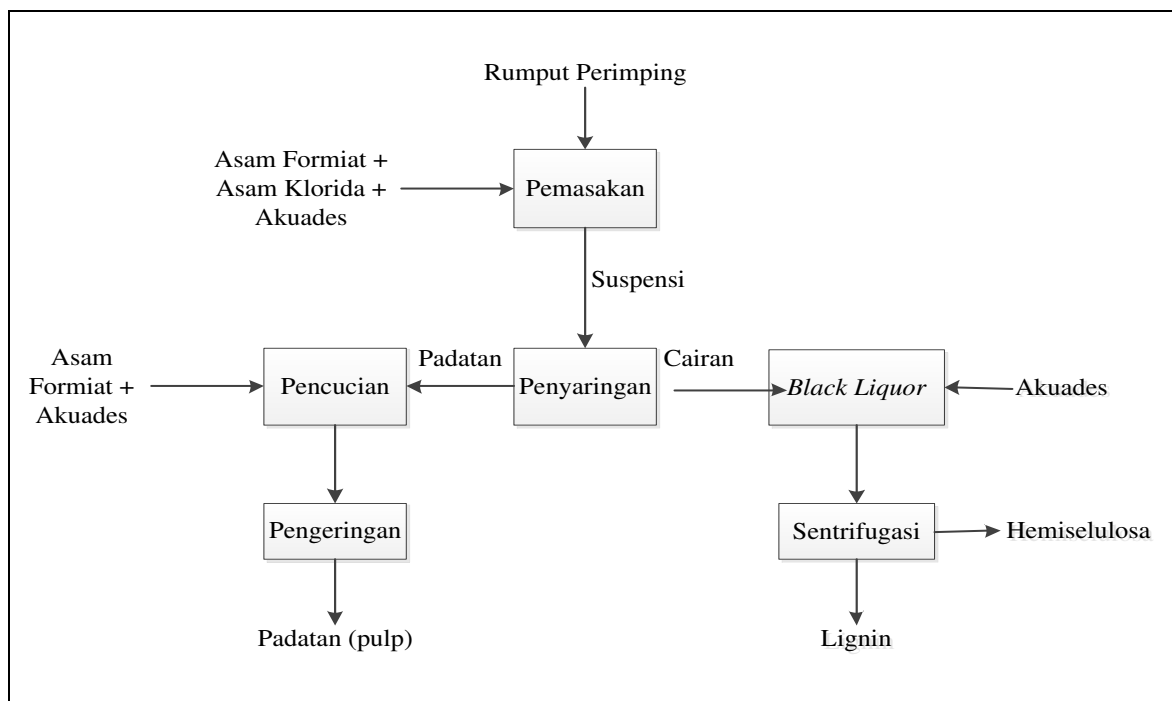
Rumput Perimping

Asam Formiat + Asam Klorida + Akuades

Pemasakan

Suspensi

Asam Formiat + Akuades

Pencucian

Padatan

Penyaringan

Cairan

Black Liquor

Akuades

Pengeringan

Sentrifugasi

Hemiselulosa

Padatan (pulp)

Lignin